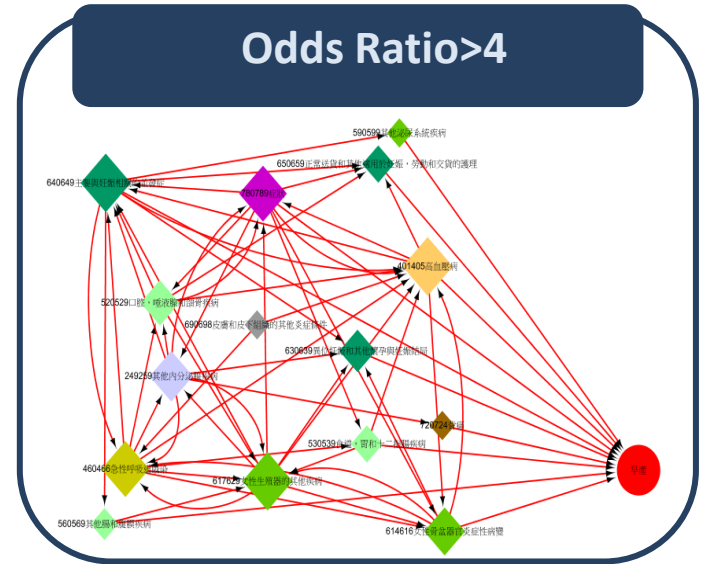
Odds Ratio>4

590599其他泌尿系統疾病
650659正常分娩和其他妊娠的待產、勞動和交貨的護理
640649主要與妊娠相關的併發症
780789症狀
401405高血壓病
520529口腔、唾液腺和頜骨疾病
690698皮膚和皮下組織的其他炎症條件
630639異位妊娠和其他妊娠結局
249259其他內分泌腺疾病
720724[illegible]
530539食道、胃和十二指腸疾病
460466急性呼吸道感染
617629女性生殖器的其他疾病
早產
560569其他腸和腹膜疾病
614616女性骨盆器官炎症性病變